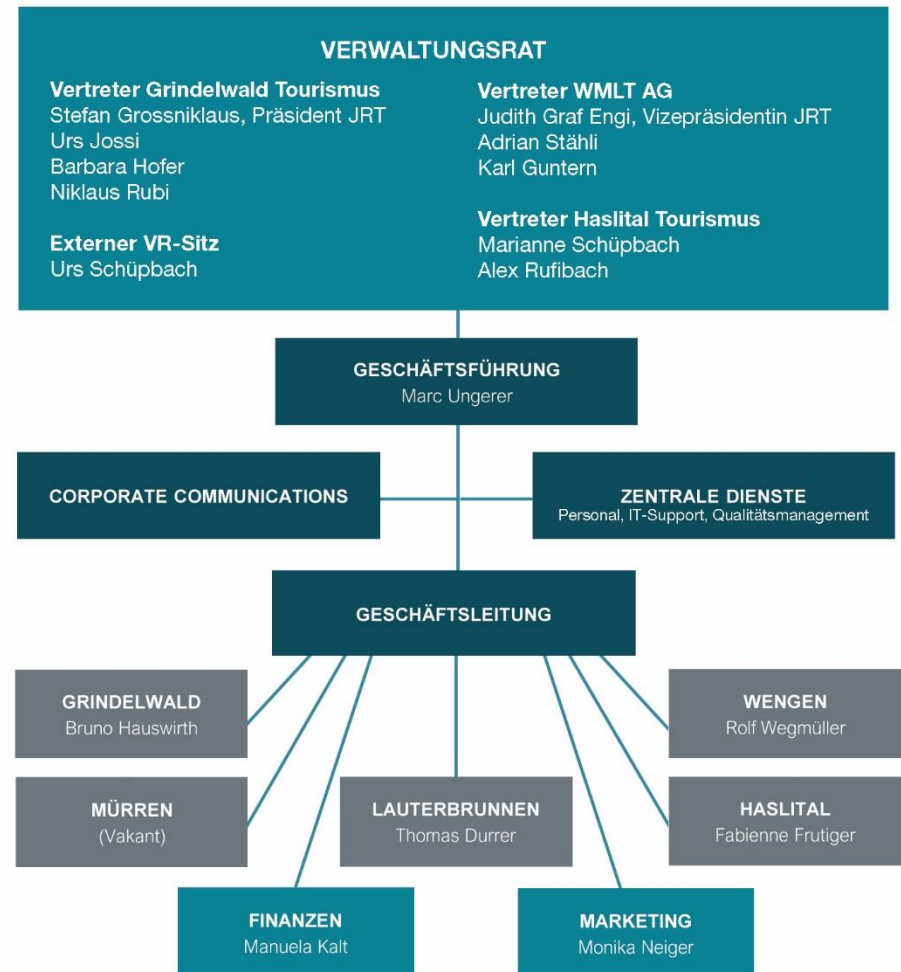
VERWALTUNGSRAT

Vertreter Grindelwald Tourismus
Stefan Grossniklaus, Präsident JRT
Urs Jossi
Barbara Hofer
Niklaus Rubi

Externer VR-Sitz
Urs Schüpbach

Vertreter WMLT AG
Judith Graf Engi, Vizepräsidentin JRT
Adrian Stähli
Karl Guntern

Vertreter Haslital Tourismus
Marianne Schüpbach
Alex Rufibach

GESCHÄFTSFÜHRUNG
Marc Ungerer

CORPORATE COMMUNICATIONS

ZENTRALE DIENSTE
Personal, IT-Support, Qualitätsmanagement

GESCHÄFTSLEITUNG

GRINDELWALD
Bruno Hauswirth

WENGEN
Rolf Wegmüller

MÜRREN
(Vakant)

LAUTERBRUNNEN
Thomas Durrer

HASLITAL
Fabienne Frutiger

FINANZEN
Manuela Kalt

MARKETING
Monika Neiger